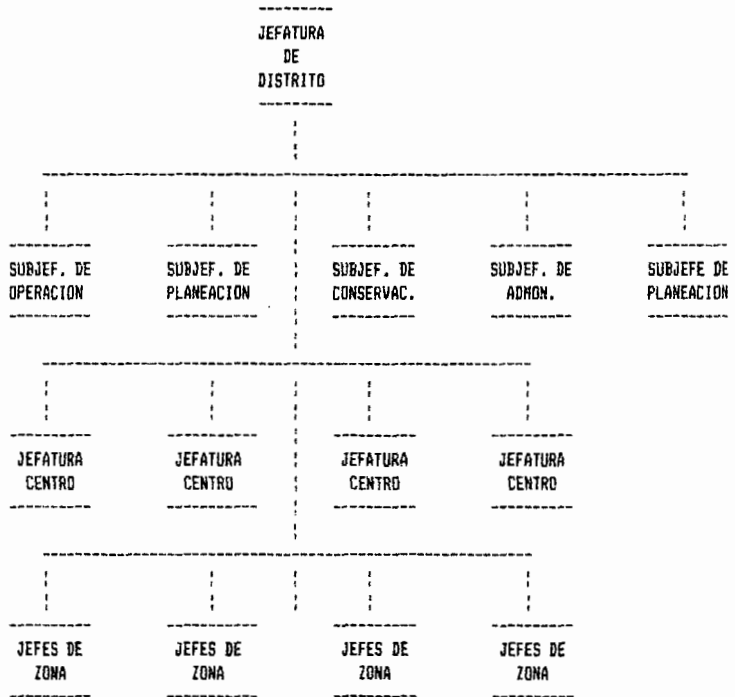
JEFATURA DE DISTRITO

SUBJEF. DE OPERACION

SUBJEF. DE PLANEACION

SUBJEF. DE CONSERVAC.

SUBJEF. DE ADMON.

SUBJEFE DE PLANEACION

JEFATURA CENTRO

JEFATURA CENTRO

JEFATURA CENTRO

JEFATURA CENTRO

JEFES DE ZONA

JEFES DE ZONA

JEFES DE ZONA

JEFES DE ZONA